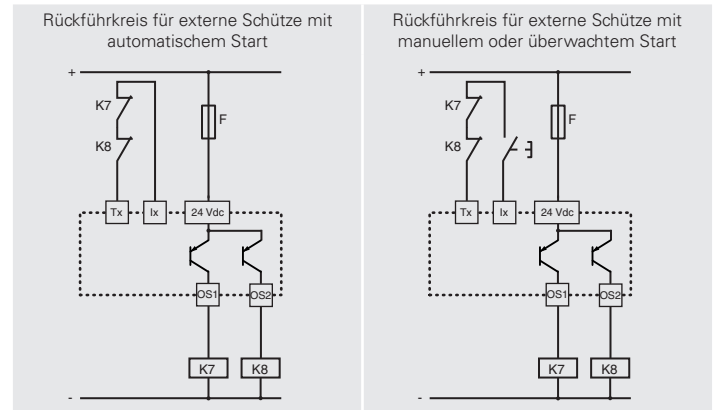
Rückführkreis für externe Schütze mit automatischem Start

+

K7

K8

F

Tx

Ix

24 Vdc

OS1

OS2

K7

K8

-

Rückführkreis für externe Schütze mit manuellem oder überwachtem Start

+

K7

K8

F

Tx

Ix

24 Vdc

OS1

OS2

K7

K8

-